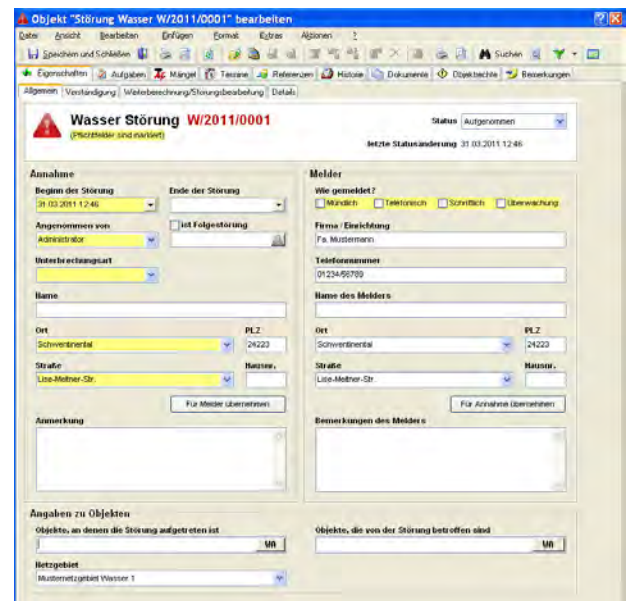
Objekt "Störung Wasser W/2011/0001" bearbeiten

Datei Ansicht Bearbeiten Einfügen Format Extras Aktionen ?

Speichern und Schließen

Suchen

Eigenschaften Aufgaben Mängel Termine Referenzen Historie Dokumente Objektrechte Bemerkungen

Allgemein Verständigung Weiterberechnung/Störungsbearbeitung Details

Wasser Störung W/2011/0001

(Pflichtfelder sind markiert)

Status Aufgenommen

letzte Statusänderung 31.03.2011 12:46

Annahme

Beginn der Störung
31.03.2011 12:46

Ende der Störung

Angenommen von
Administrator

ist Folgestörung

Unterbrechungsart

Name

Ort
Schwentinental

PLZ
24223

Straße
Lise-Meitner-Str.

Hausnr.

Für Melder übernehmen

Anmerkung

Melder

Wie gemeldet?
Mündlich Telefonisch Schriftlich Überwachung

Firma / Einrichtung
Fa. Mustermann

Telefonnummer
01234/98789

Name des Melders

Ort
Schwentinental

PLZ
24223

Straße
Lise-Meitner-Str.

Hausnr.

Für Annahme übernehmen

Bemerkungen des Melders

Angaben zu Objekten

Objekte, an denen die Störung aufgetreten ist

Objekte, die von der Störung betroffen sind

Netzgebiet
Musternetzgebiet Wasser 1